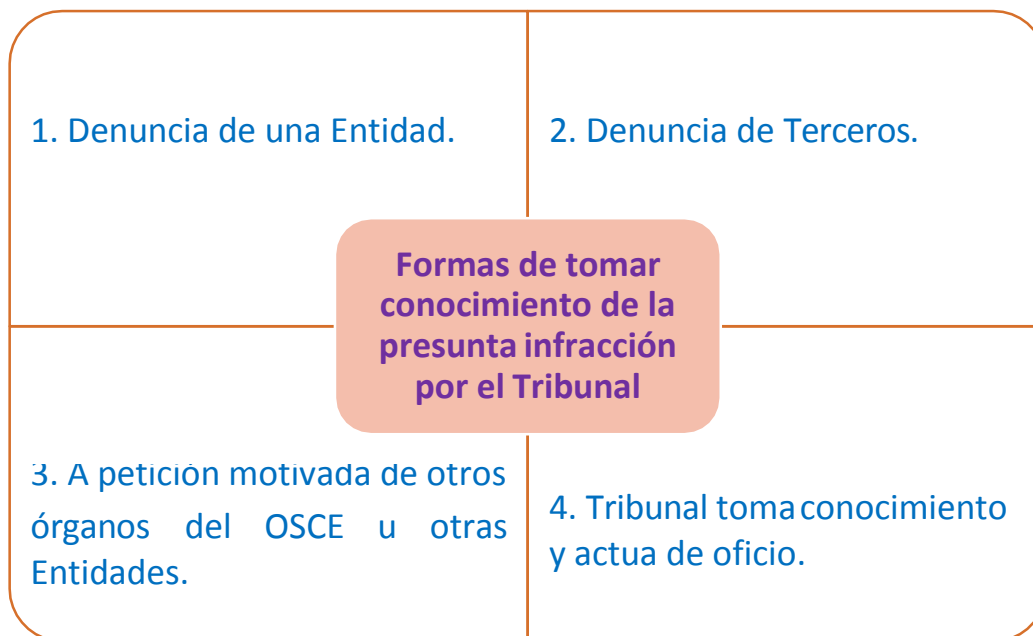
1. Denuncia de una Entidad.

2. Denuncia de Terceros.

Formas de tomar conocimiento de la presunta infracción por el Tribunal

3. A petición motivada de otros órganos del OSCE u otras Entidades.

4. Tribunal toma conocimiento y actua de oficio.